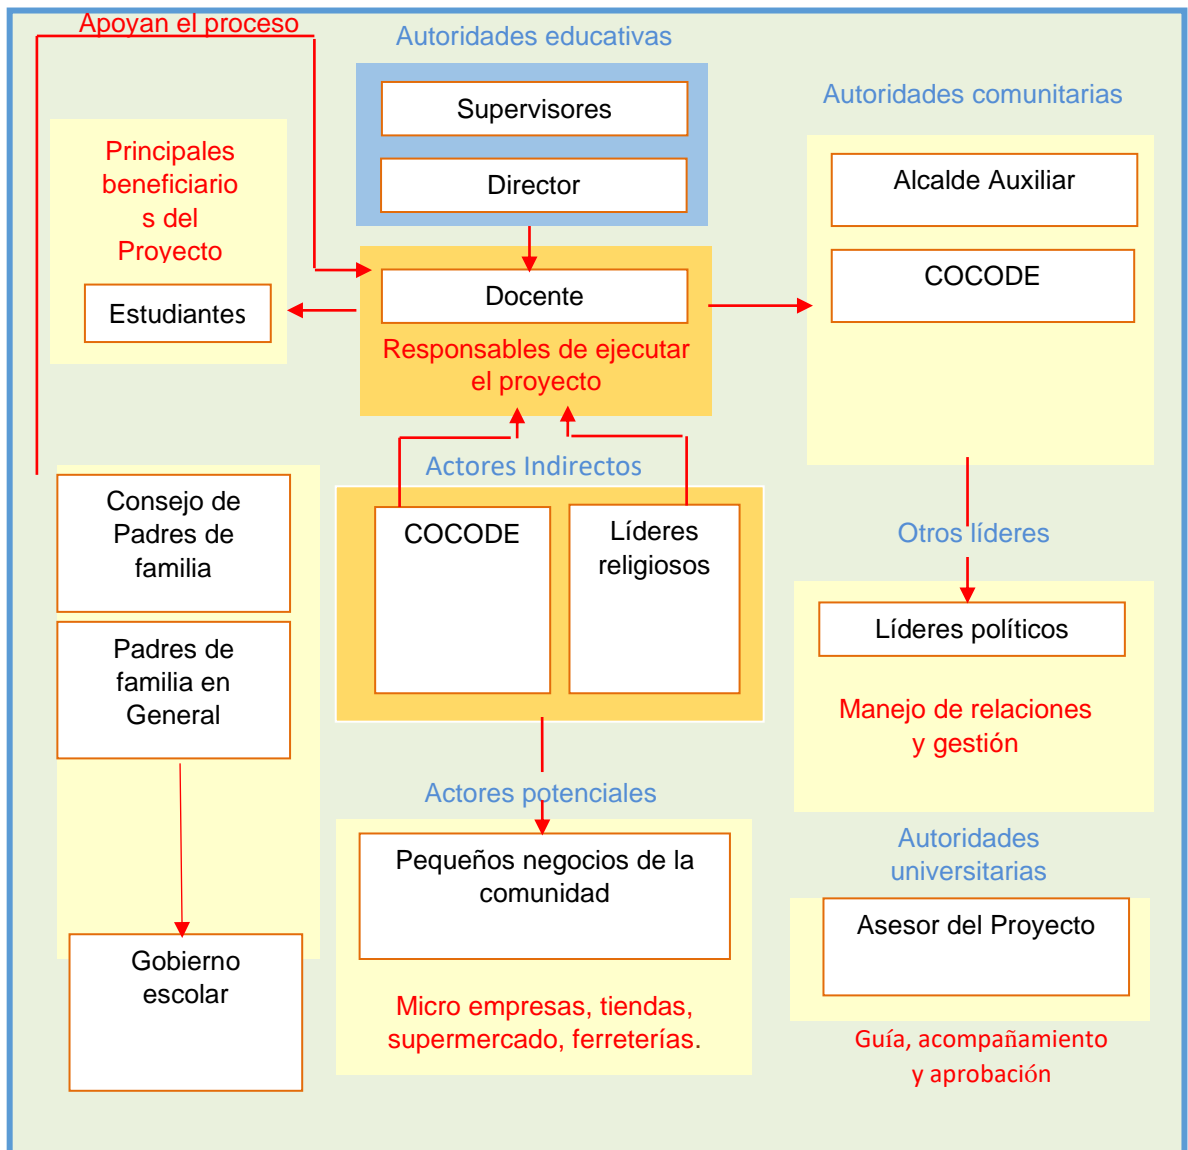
Apoyan el proceso

Autoridades educativas

Supervisores

Director

Autoridades comunitarias

Alcalde Auxiliar

COCODE

Principales beneficiario s del Proyecto

Estudiantes

Docente

Responsables de ejecutar el proyecto

Actores Indirectos

COCODE

Líderes religiosos

Consejo de Padres de familia

Padres de familia en General

Otros líderes

Líderes políticos

Manejo de relaciones y gestión

Actores potenciales

Pequeños negocios de la comunidad

Micro empresas, tiendas, supermercado, ferreterías.

Gobierno escolar

Autoridades universitarias

Asesor del Proyecto

Guía, acompañamiento y aprobación